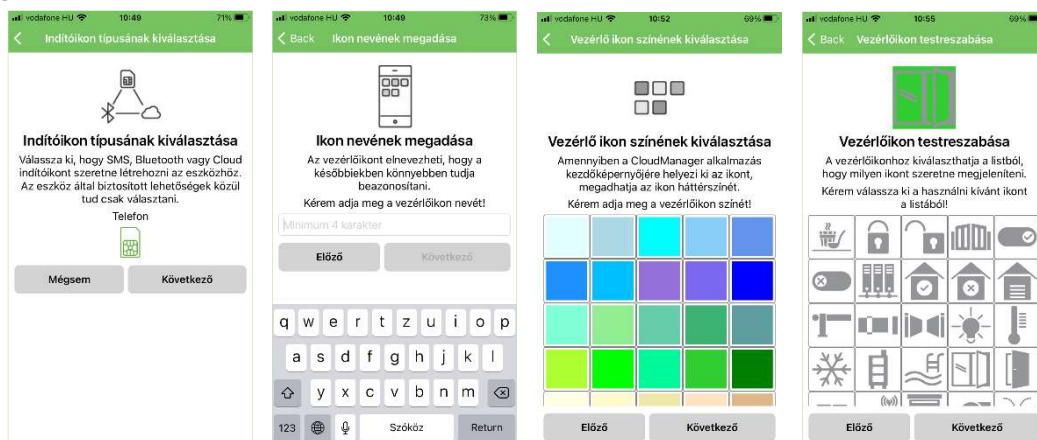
vodafone HU 10:49 71%
Indítóikon típusának kiválasztása

Indítóikon típusának kiválasztása
Válassza ki, hogy SMS, Bluetooth vagy Cloud indítóikont szeretne létrehozni az eszközhöz. Az eszköz által biztosított lehetőségek közül tud csak választani.
Telefon

Mégsem
Következő

vodafone HU 10:49 73%
Back Ikon nevének megadása

Ikon nevének megadása
Az vezérlőikont elnevezheti, hogy a későbbiekben könnyebben tudja beazonosítani.
Kérem adja meg a vezérlőikon nevét!
Minimum 4 karakter
Előző
Következő
q w e r t z u i o p
a s d f g h j k l
y x c v b n m
123 Szóköz Return

vodafone HU 10:52 69%
Vezérlő ikon színének kiválasztása

Vezérlő ikon színének kiválasztása
Amennyiben a CloudManager alkalmazás kezdőképernyőjére helyezi ki az ikont, megadhatja az ikon háttérszínét.
Kérem adja meg a vezérlőikon színét!
Előző
Következő

vodafone HU 10:55 69%
Back Vezérlőikon testreszabása

Vezérlőikon testreszabása
A vezérlőikonhoz kiválaszthatja a listból, hogy milyen ikont szeretne megjeleníteni.
Kérem válassza ki a használni kívánt ikont a listából!
Előző
Következő